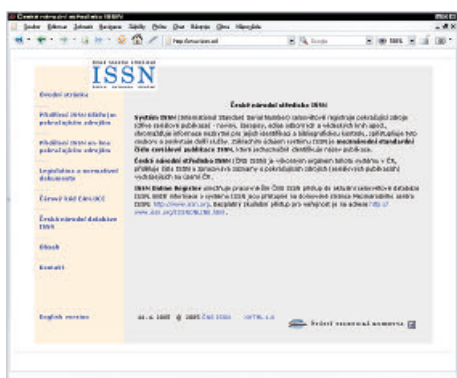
Česká národní agentura ISSN

Soubor Úpravy Zobrazit Navigace Záložky Nástroje Okna Nápověda

http://www.nkp.cz

ISSN

Úvodní stránka

Přidělení ISSN tištěným pokračujícím zdrojům

Přidělení ISSN on-line pokračujícím zdrojům

Legislativa a normativní dokumenty

Čárový kód EAN/UCC

Česká národní databáze ISSN

Odkazy

Kontakt

English version

Česká národní středisko ISSN

Systém ISSN (International Standard Serial Number) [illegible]

Česká národní středisko ISSN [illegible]

ISSN Online Register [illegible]

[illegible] © 2005 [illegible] XHTML 1.0

Národní technická knihovna